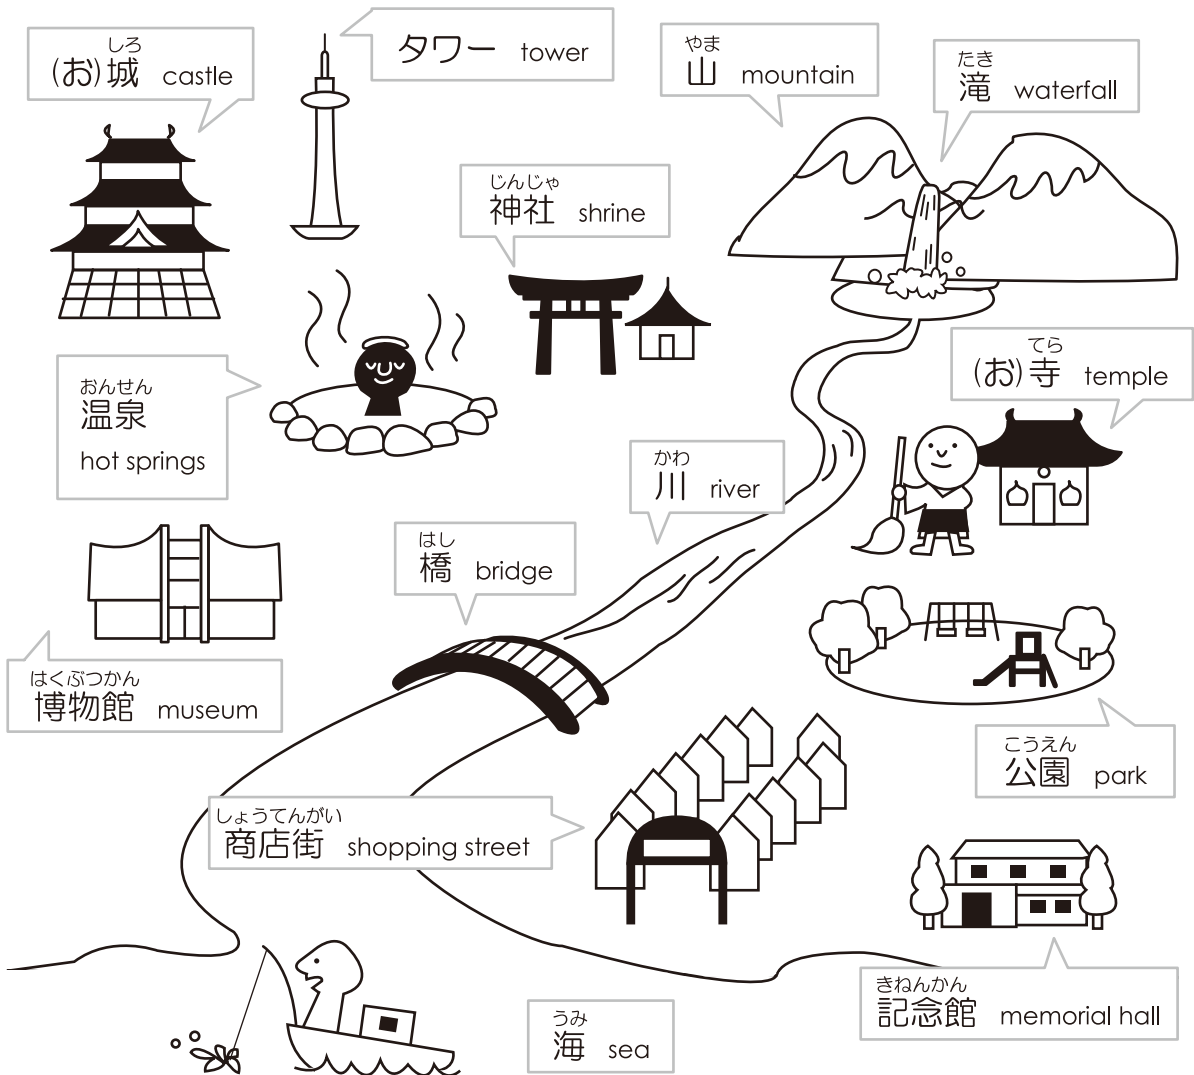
しろ
(お)城 castle

タワー tower

やま
山 mountain

たき
滝 waterfall

じんじゃ
神社 shrine

おんせん
温泉
hot springs

てら
(お)寺 temple

かわ
川 river

はし
橋 bridge

はくぶつかん
博物館 museum

こうえん
公園 park

しょうてんがい
商店街 shopping street

きねんかん
記念館 memorial hall

うみ
海 sea